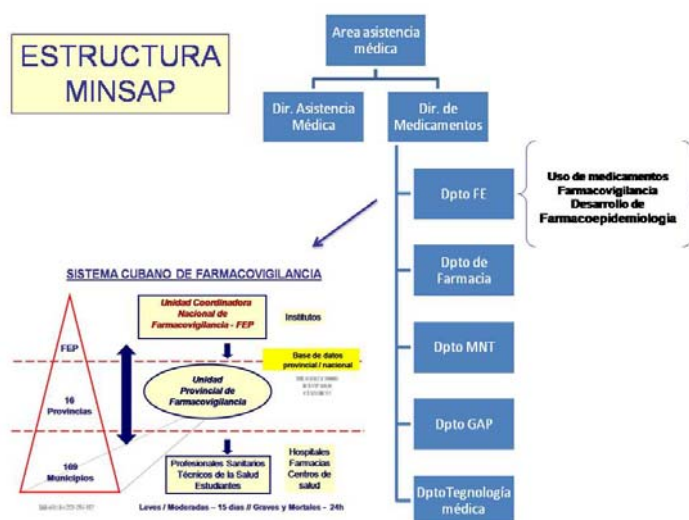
ESTRUCTURA MINSAP

Area asistencia médica

Dir. Asistencia Médica

Dir. de Medicamentos

Dpto FE

Uso de medicamentos
Farmacovigilancia
Desarrollo de Farmacoepidemiologia

Dpto de Farmacia

Dpto MNT

Dpto GAP

DptoTegnología médica

SISTEMA CUBANO DE FARMACOVIGILANCIA

Unidad Coordinadora Nacional de Farmacovigilancia - FEP

Institutos

FEP

Base de datos provincial / nacional

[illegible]

16 Provincias

Unidad Provincial de Farmacovigilancia

169 Municipios

Profesionales Sanitarios
Técnicos de la Salud
Estudiantes

Hospitales
Farmacias
Centros de salud

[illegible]

Leves / Moderadas – 15 días // Graves y Mortales – 24h